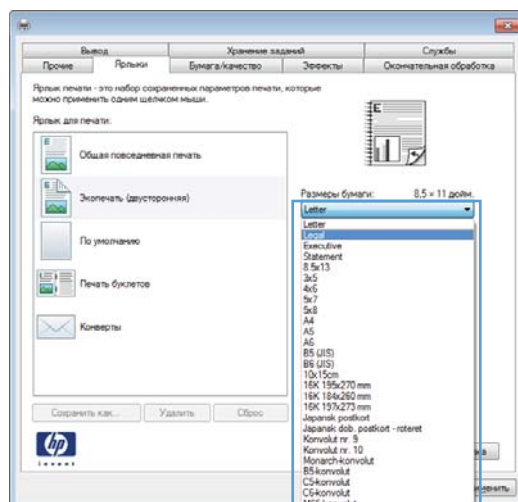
Вывод
Хранение заданий
Службы
Прочие
Ярлыки
Бумага/качество
Эффекты
Окончательная обработка

Ярлык печати - это набор сохраненных параметров печати, которые можно применить одним щелчком мыши.

Ярлык для печати:

Общая повседневная печать

Экопечать (двусторонняя)

По умолчанию

Печать буклетов

Конверты

Размеры бумаги:
8,5 × 11 дюйм.

Letter

Letter
Legal
Executive
Statement
8,5x13
3x5
4x6
5x7
5x8
A4
A5
A6
B5 (JIS)
B6 (JIS)
10x15cm
16K 195x270 mm
16K 184x260 mm
16K 197x273 mm
Japansk postkort
Japansk dob. postkort - roteret
Konvolut nr. 9
Konvolut nr. 10
Monarch-konvolut
B5-konvolut
C5-konvolut
C6-konvolut

Сохранить как...
Удалить
Сброс

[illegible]а
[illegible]енить